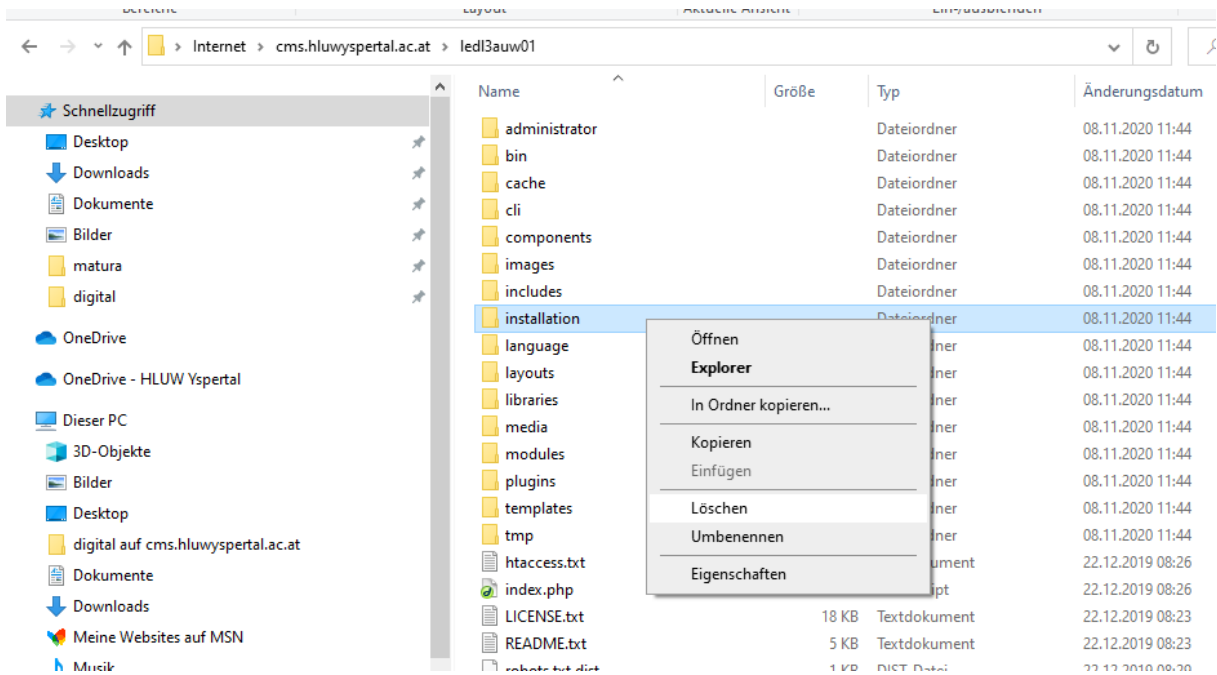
Bereiche | Layout | Aktuelle Ansicht | Ein-/ausblenden

Internet > cms.hluwyspertal.ac.at > ledl3auw01

Schnellzugriff
Desktop
Downloads
Dokumente
Bilder
matura
digital
OneDrive
OneDrive - HLUW Yspertal
Dieser PC
3D-Objekte
Bilder
Desktop
digital auf cms.hluwyspertal.ac.at
Dokumente
Downloads
Meine Websites auf MSN
Musik

| Name | Größe | Typ | Änderungsdatum |
|---|---|---|---|
| administrator | | Dateiordner | 08.11.2020 11:44 |
| bin | | Dateiordner | 08.11.2020 11:44 |
| cache | | Dateiordner | 08.11.2020 11:44 |
| cli | | Dateiordner | 08.11.2020 11:44 |
| components | | Dateiordner | 08.11.2020 11:44 |
| images | | Dateiordner | 08.11.2020 11:44 |
| includes | | Dateiordner | 08.11.2020 11:44 |
| installation | | Dateiordner | 08.11.2020 11:44 |
| language | | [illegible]ner | 08.11.2020 11:44 |
| layouts | | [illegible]ner | 08.11.2020 11:44 |
| libraries | | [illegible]ner | 08.11.2020 11:44 |
| media | | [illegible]ner | 08.11.2020 11:44 |
| modules | | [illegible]ner | 08.11.2020 11:44 |
| plugins | | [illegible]ner | 08.11.2020 11:44 |
| templates | | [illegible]ner | 08.11.2020 11:44 |
| tmp | | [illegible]ner | 08.11.2020 11:44 |
| htaccess.txt | | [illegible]ument | 22.12.2019 08:26 |
| index.php | | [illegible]ipt | 22.12.2019 08:26 |
| LICENSE.txt | 18 KB | Textdokument | 22.12.2019 08:23 |
| README.txt | 5 KB | Textdokument | 22.12.2019 08:23 |
| robots.txt.dist | 1 KB | DIST-Datei | 22.12.2019 08:20 |

Öffnen
Explorer
In Ordner kopieren...
Kopieren
Einfügen
Löschen
Umbenennen
Eigenschaften